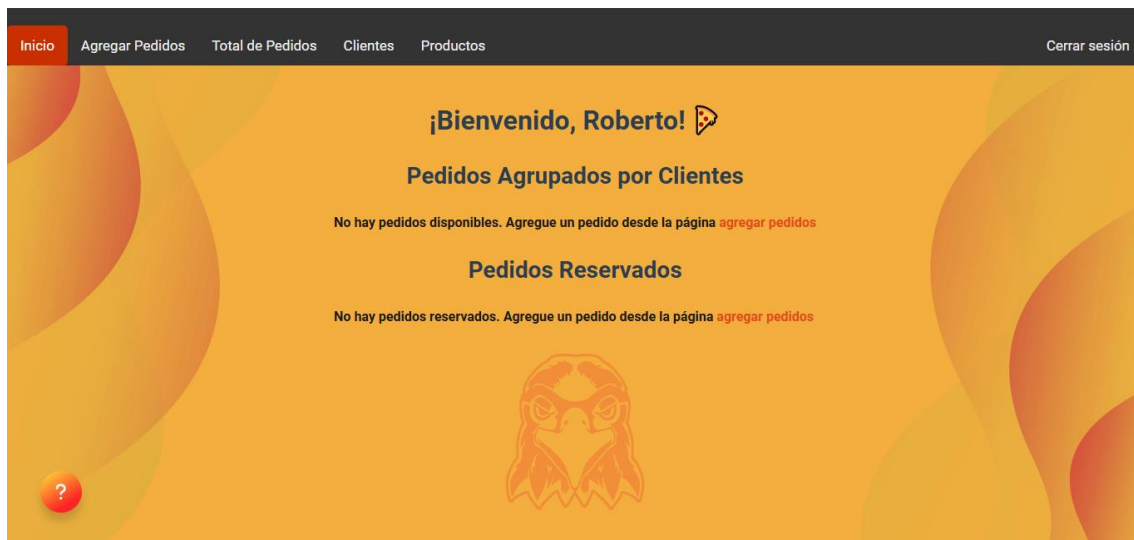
Inicio Agregar Pedidos Total de Pedidos Clientes Productos Cerrar sesión

¡Bienvenido, Roberto! 🍕

Pedidos Agrupados por Clientes

No hay pedidos disponibles. Agregue un pedido desde la página agregar pedidos

Pedidos Reservados

No hay pedidos reservados. Agregue un pedido desde la página agregar pedidos

?